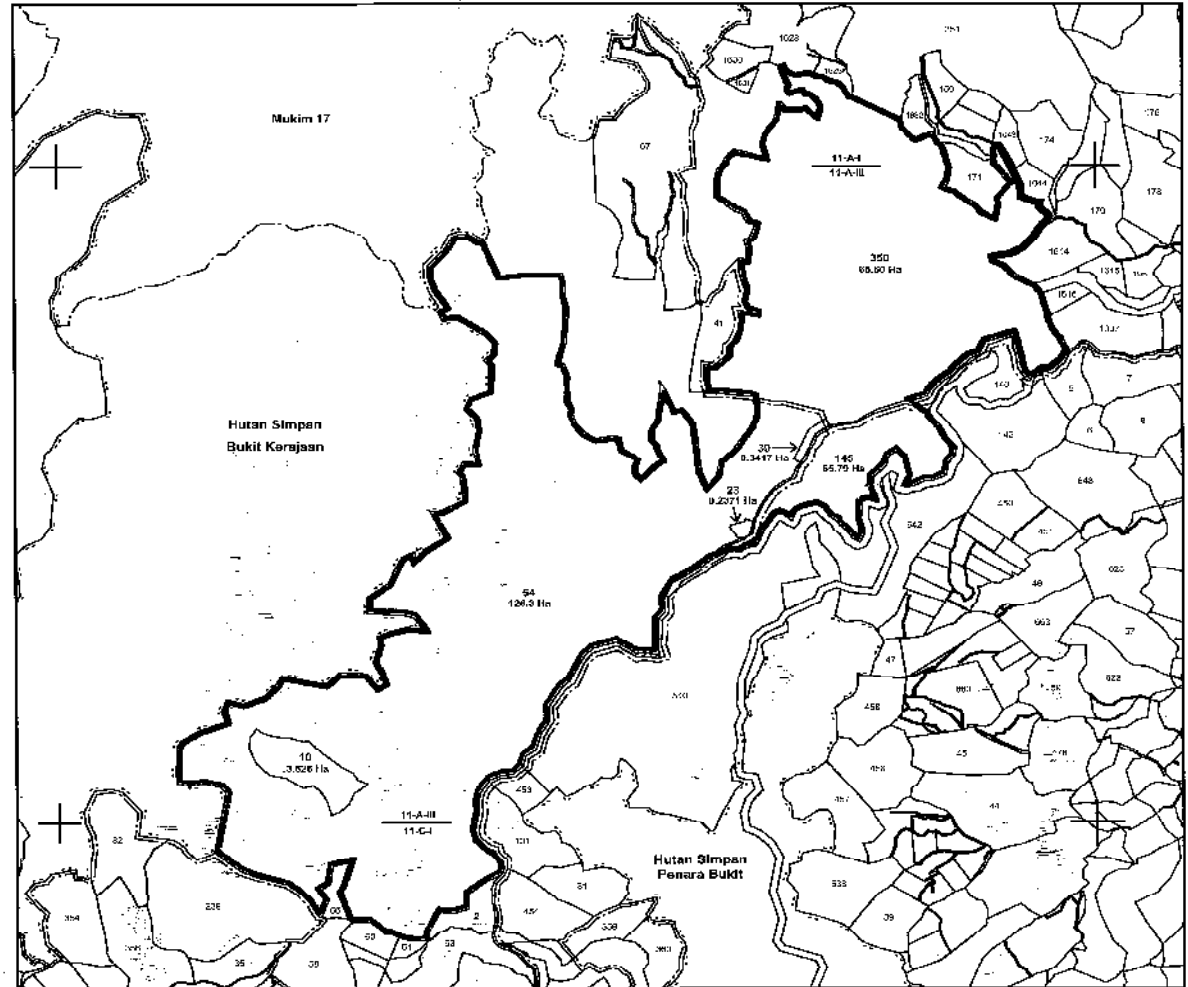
Mukim 17

Hutan Simpan Bukit Kerajaan

1028

1030

1031

1029

07

11-A-I
11-A-III

350
66.60 Ha

100

1852

1049

174

171

1044

170

178

176

1614

1315

1616

1337

41

140

5

7

6

8

142

30
0.3447 Ha

145
55.79 Ha

23
0.2371 Ha

250

648

342

48

663

37

622

47

660

458

45

54
126.3 Ha

10
3.626 Ha

11-A-III
11-C-I

459

101

31

457

338

82

236

354

35

00

59

61

53

2

538

39

44

Hutan Simpan Penara Bukit